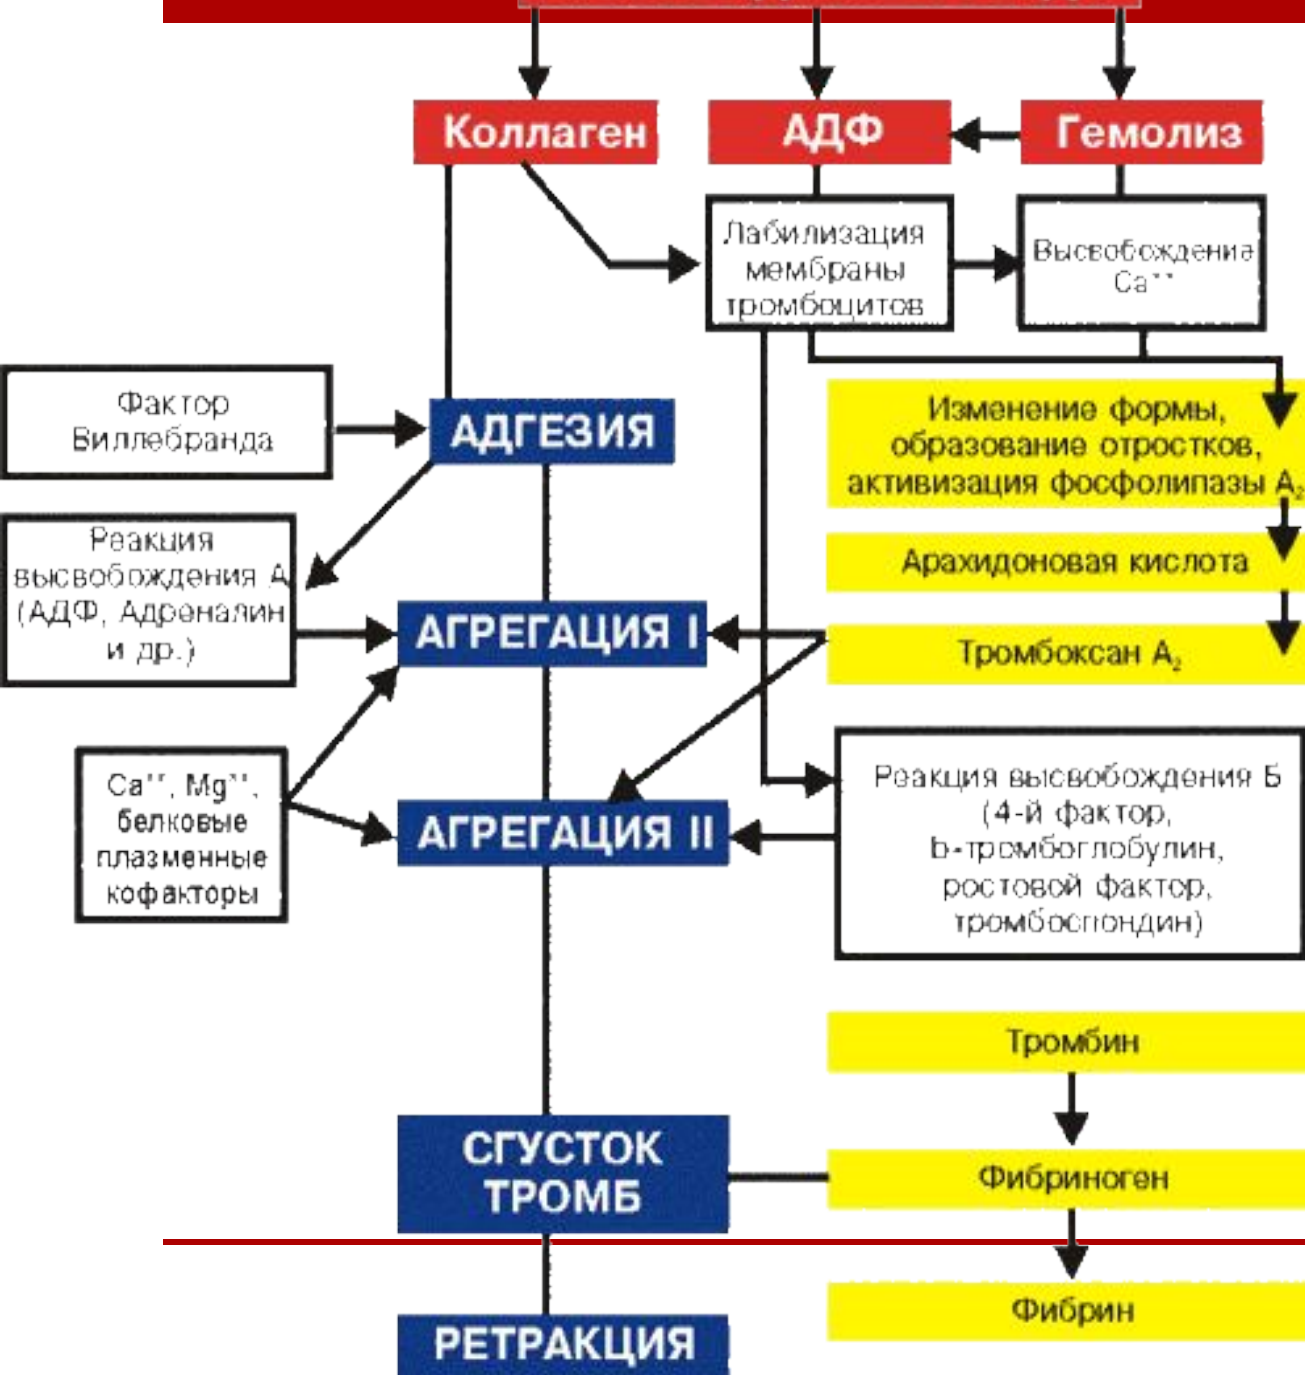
Коллаген

АДФ

Гемолиз

Лабилизация мембраны тромбоцитов

Высвобождения $Ca^{++}$

Фактор Виллебранда

АДГЕЗИЯ

Изменение формы, образование отростков, активизация фосфолипазы $A_2$

Реакция высвобождения А (АДФ, Адреналин и др.)

Арахидоновая кислота

АГРЕГАЦИЯ I

Тромбоксан $A_2$

$Ca^{++}$, $Mg^{++}$, белковые плазменные кофакторы

АГРЕГАЦИЯ II

Реакция высвобождения Б (4-й фактор, b-тромбоглобулин, ростовой фактор, тромбоспондин)

Тромбин

СГУСТОК ТРОМБ

Фибриноген

Фибрин

РЕТРАКЦИЯ